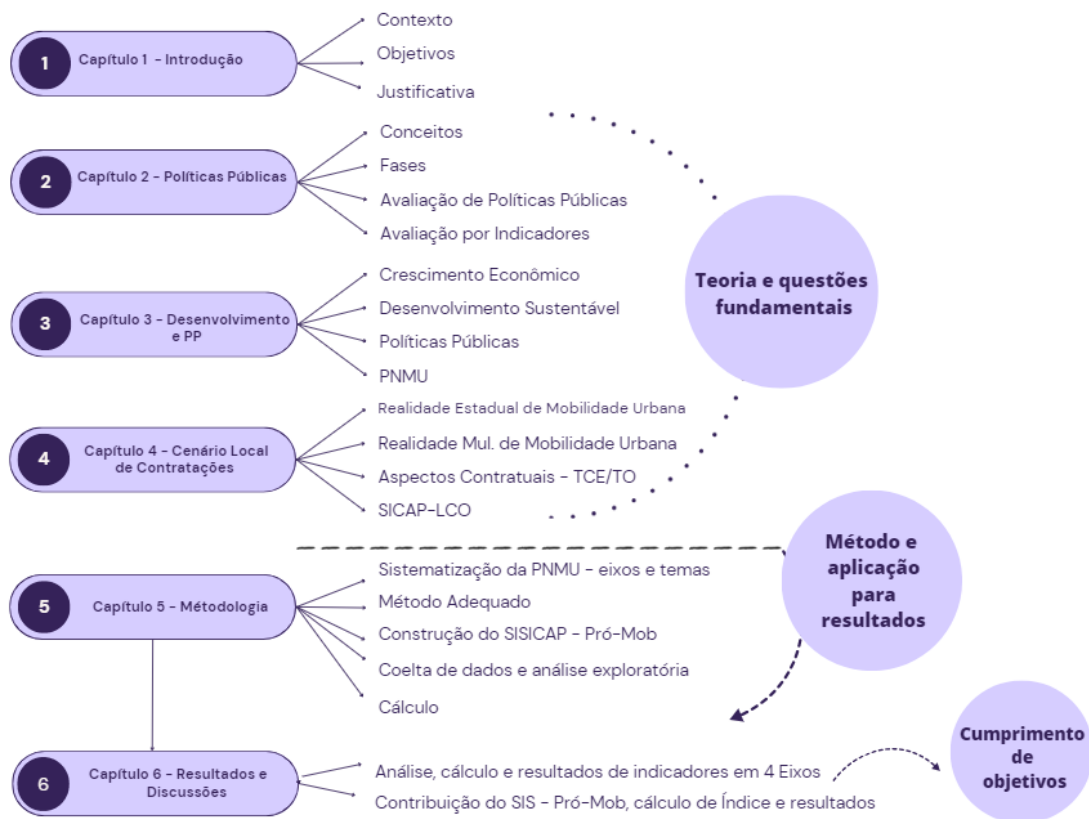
1 Capítulo 1 - Introdução

Contexto
Objetivos
Justificativa

2 Capítulo 2 - Políticas Públicas

Conceitos
Fases
Avaliação de Políticas Públicas
Avaliação por Indicadores

3 Capítulo 3 - Desenvolvimento e PP

Crescimento Econômico
Desenvolvimento Sustentável
Políticas Públicas
PNMU

4 Capítulo 4 - Cenário Local de Contratações

Realidade Estadual de Mobilidade Urbana
Realidade Mul. de Mobilidade Urbana
Aspectos Contratuais - TCE/TO
SICAP-LCO

Teoria e questões fundamentais

5 Capítulo 5 - Métodologia

Sistematização da PNMU - eixos e temas
Método Adequado
Construção do SISICAP - Pró-Mob
Coelta de dados e análise exploratória
Cálculo

Método e aplicação para resultados

6 Capítulo 6 - Resultados e Discussões

Análise, cálculo e resultados de indicadores em 4 Eixos
Contribuição do SIS - Pró-Mob, cálculo de Índice e resultados

Cumprimento de objetivos